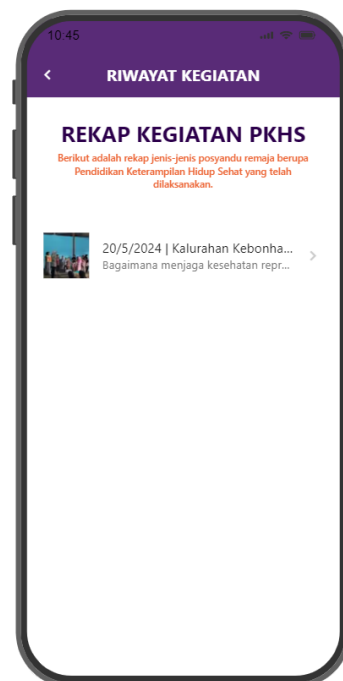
10:45

<

RIWAYAT KEGIATAN

REKAP KEGIATAN PKHS

Berikut adalah rekap jenis-jenis posyandu remaja berupa Pendidikan Keterampilan Hidup Sehat yang telah dilaksanakan.

20/5/2024 | Kalurahan Kebonha...
Bagaimana menjaga kesehatan repr...

>